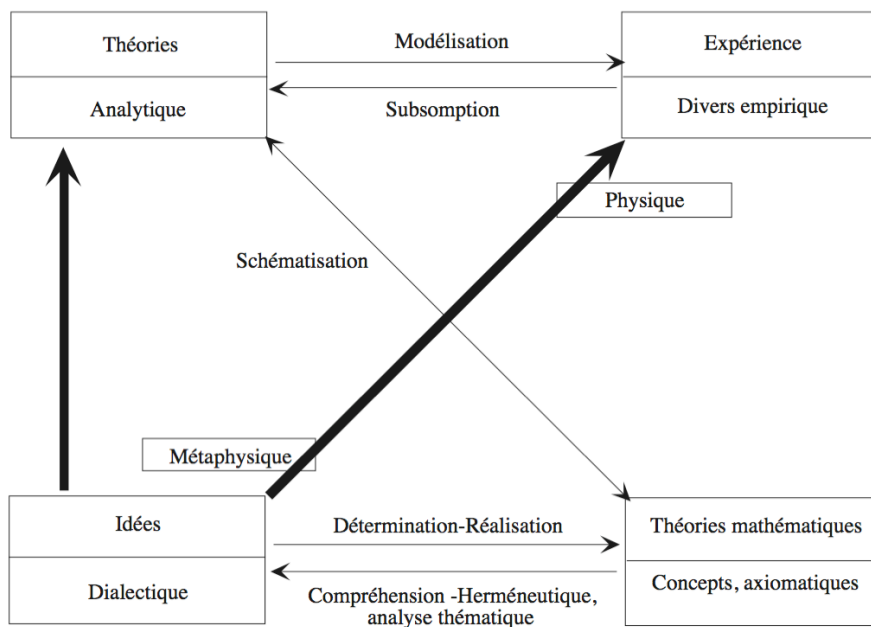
Théories

Analytique

Modélisation

Subsomption

Expérience

Divers empirique

Physique

Schématisation

Métaphysique

Idées

Dialectique

Détermination-Réalisation

Compréhension -Herméneutique, analyse thématique

Théories mathématiques

Concepts, axiomatiques